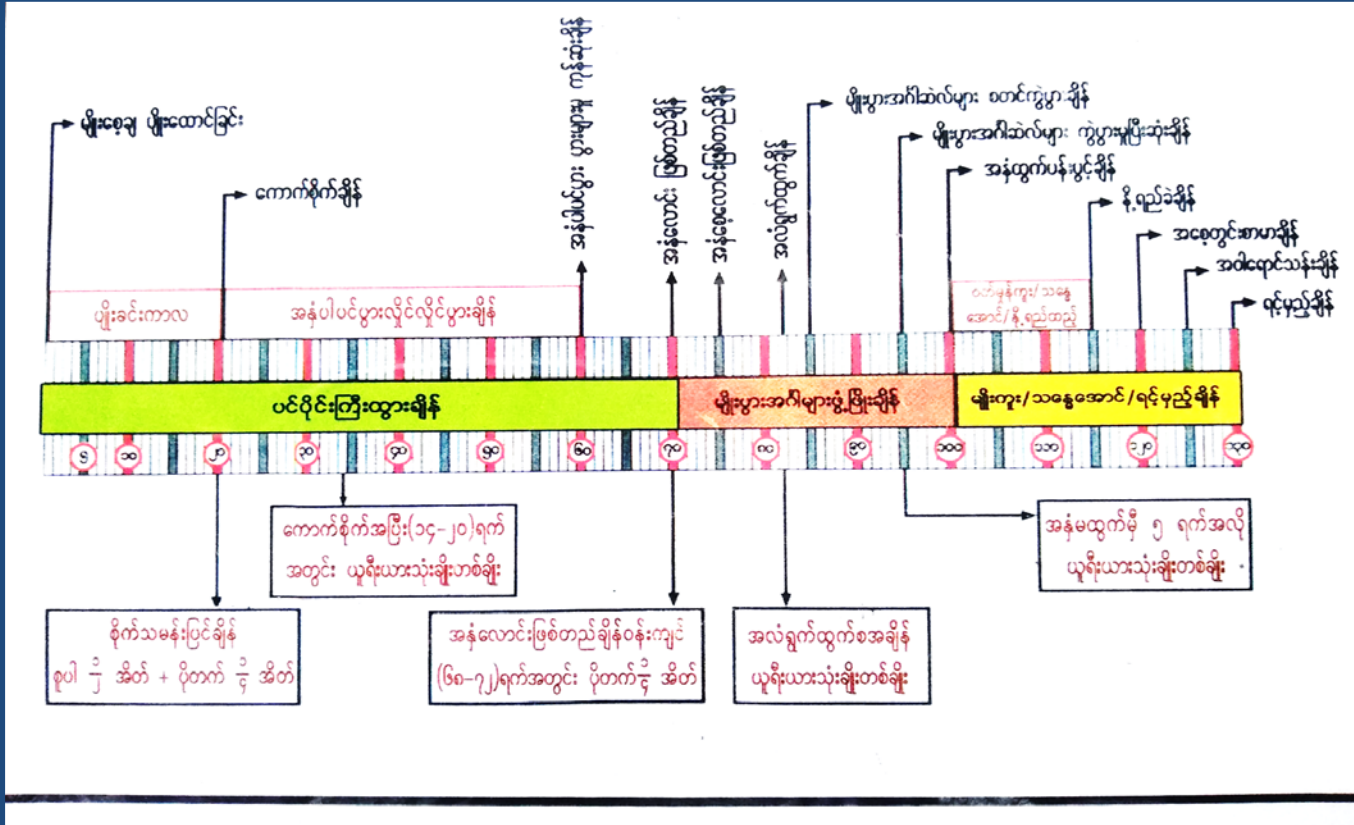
မျိုးစေ့ချ ပျိုးထောင်ခြင်း

ကောက်စိုက်ချိန်

အနှံပါပင်ပွား ပွားများ ကုန်ဆုံးချိန်

အနှံလောင်း ဖြစ်တည်ချိန်

အနှံစေ့လောင်းဖြစ်တည်ချိန်

အလံရွက်ထွက်ချိန်

မျိုးပွားအင်္ဂါဆဲလ်များ စတင်ကွဲပွားချိန်

မျိုးပွားအင်္ဂါဆဲလ်များ ကွဲပွားမှုပြီးဆုံးချိန်

အနှံထွက်ပန်းပွင့်ချိန်

နို့ရည်ခဲချိန်

အစေ့တွင်းဓာတ်ချိန်

အဝါရောင်သန်းချိန်

ရင့်မှည့်ချိန်

ပျိုးခင်းကာလ

အနှံ့ပါပင်ပွားလိုင်လိုင်ပွားချိန်

ဝတ်မှုန်ကူး/သန္ဓေအောင်/နို့ရည်တည်

ပင်ပိုင်းကြီးထွားချိန်

မျိုးပွားအင်္ဂါများဖွံ့ဖြိုးချိန်

မျိုးကူး/သန္ဓေအောင်/ရင့်မှည့်ချိန်

၆ ၁၀ ၂၀ ၃၀ ၄၀ ၅၀ ၆၀ ၇၀ ၈၀ ၉၀ ၁၀၀ ၁၁၀ ၁၂၀ ၁၃၀

ကောက်စိုက်အပြီး(၁၄-၂၀)ရက်အတွင်း ယူရီးယားသုံးချိုးတစ်ချိုး

အနှံမထွက်မီ ၅ ရက်အလို ယူရီးယားသုံးချိုးတစ်ချိုး

စိုက်သမန်းပြင်ချိန် ဇူပါ $\frac{၁}{၂}$ အိတ် + ပိုတက် $\frac{၁}{၄}$ အိတ်

အနှံလောင်းဖြစ်တည်ချိန်ဝန်းကျင် (၆၈-၇၂)ရက်အတွင်း ပိုတက်$\frac{၁}{၄}$ အိတ်

အလံရွက်ထွက်စအချိန် ယူရီးယားသုံးချိုးတစ်ချိုး